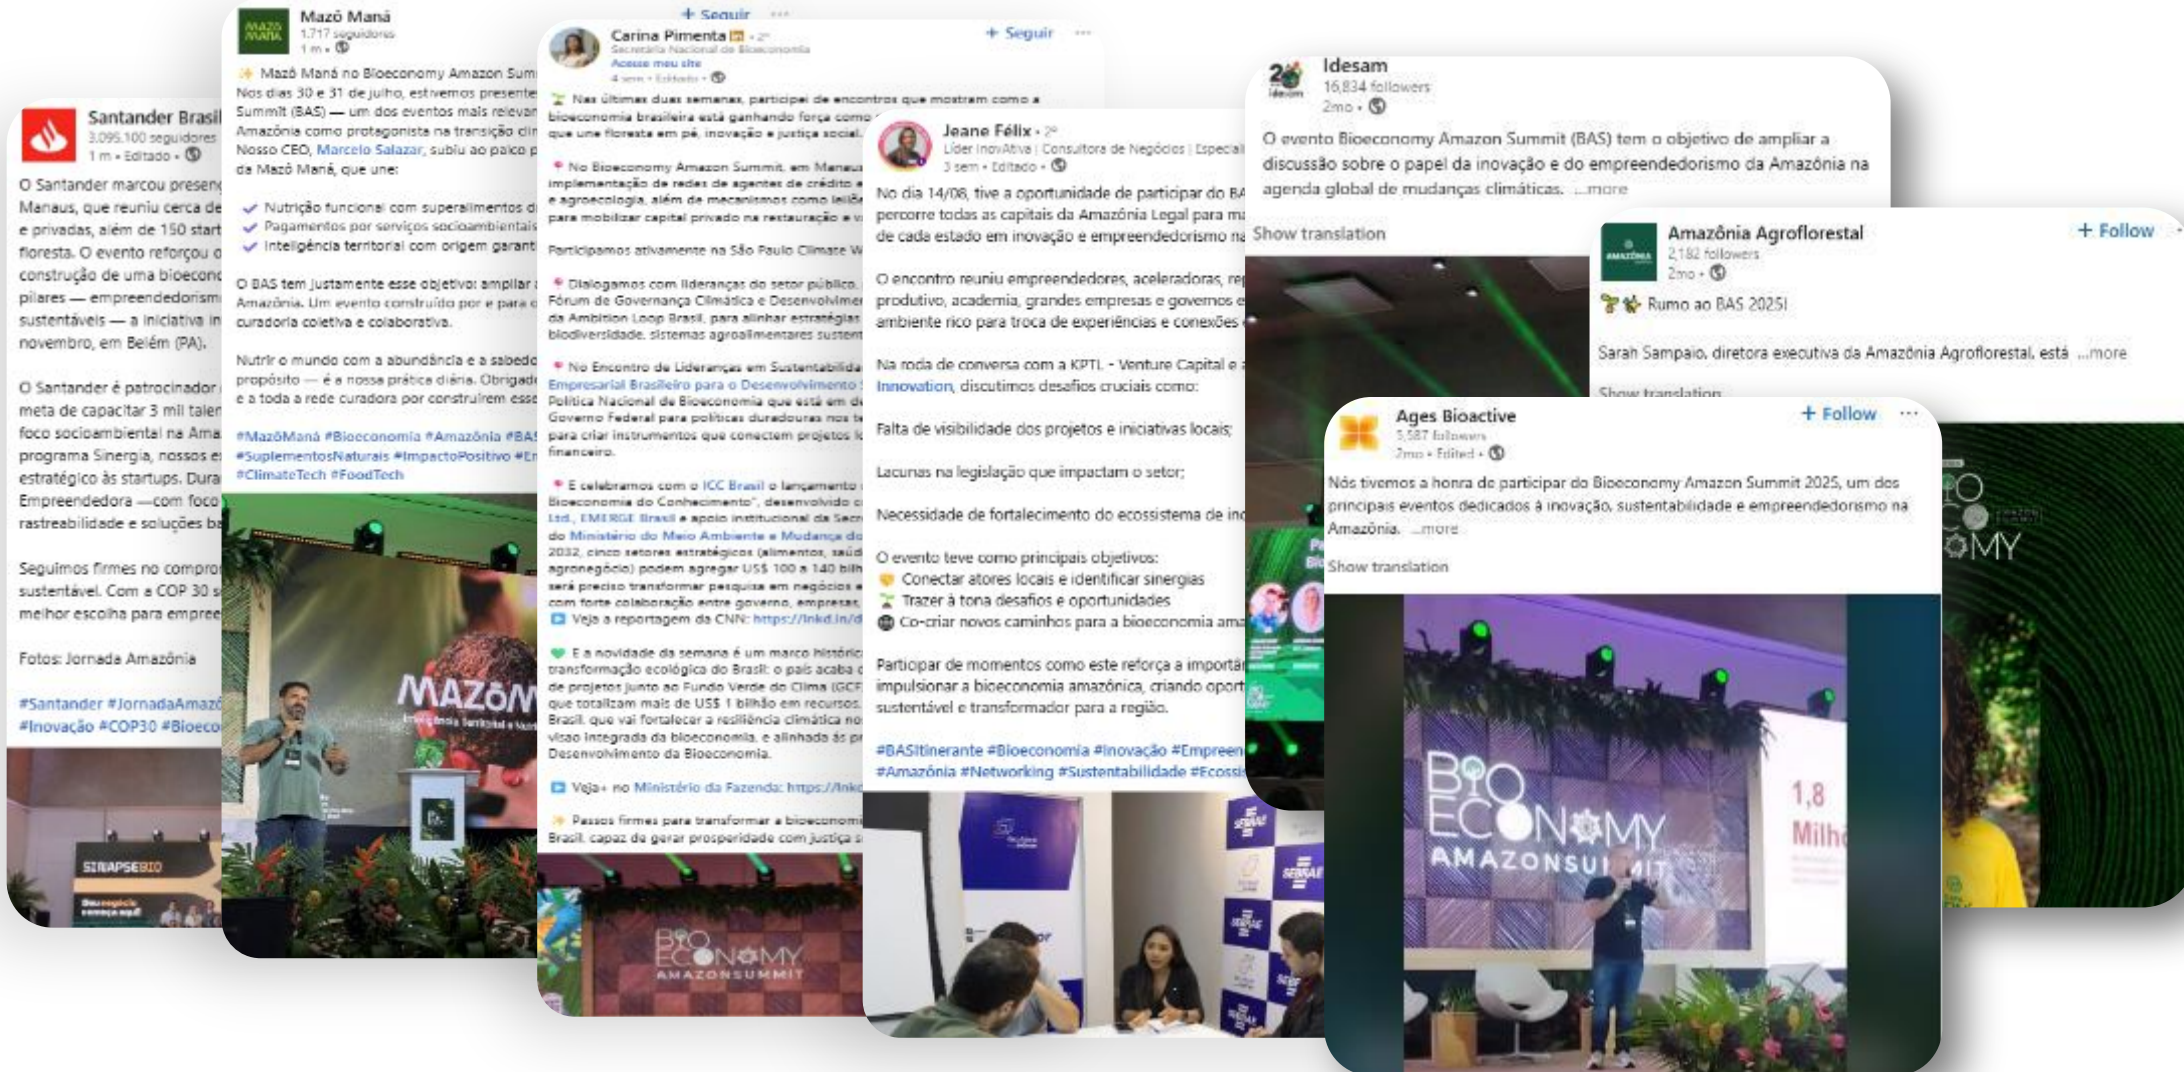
Santander Brasil
3.095.100 seguidores
1 m • Editado •

O Santander marcou presen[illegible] Manaus, que reuniu cerca de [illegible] e privadas, além de 150 start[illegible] floresta. O evento reforçou o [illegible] construção de uma bioecono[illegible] pilares — empreendedorism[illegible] sustentáveis — a iniciativa in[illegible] novembro, em Belém (PA).

O Santander é patrocinador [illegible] meta de capacitar 3 mil talen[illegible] foco socioambiental na Ama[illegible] programa Sinergia, nossos e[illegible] estratégico às startups. Dura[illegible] Empreendedora —com foco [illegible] rastreabilidade e soluções ba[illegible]

Seguimos firmes no compro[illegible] sustentável. Com a COP 30 s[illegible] melhor escolha para empree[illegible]

Fotos: Jornada Amazônia

#Santander #JornadaAmaz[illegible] #Inovação #COP30 #Bioeco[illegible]

SINAPSEBIO

Mazô Maná
1.717 seguidores
1 m •

Mazô Maná no Bioeconomy Amazon Sum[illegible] Nos dias 30 e 31 de julho, estivemos presente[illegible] Summit (BAS) — um dos eventos mais relevan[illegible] Amazônia como protagonista na transição cli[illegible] Nosso CEO, Marcelo Salazar, subiu ao palco p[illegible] da Mazô Maná, que une:

Nutrição funcional com superalimentos d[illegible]
Pagamentos por serviços socioambientais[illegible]
Inteligência territorial com origem garant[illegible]

O BAS tem justamente esse objetivo: ampliar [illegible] Amazônia. Um evento construído por e para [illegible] curadoria coletiva e colaborativa.

Nutrir o mundo com a abundância e a sabedo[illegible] propósito — é a nossa prática diária. Obrigad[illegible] e a toda a rede curadora por construírem ess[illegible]

#MazôManá #Bioeconomia #Amazônia #BAS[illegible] #SuplementosNaturais #ImpactoPositivo #E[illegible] #ClimateTech #FoodTech

MAZÔM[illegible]

+ Seguir

Carina Pimenta • 2º
Secretária Nacional de Bioeconomia
Acesse meu site
4 sem • Editado •
+ Seguir

Nas últimas duas semanas, participei de encontros que mostram como a bioeconomia brasileira está ganhando força como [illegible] que une floresta em pé, inovação e justiça social.

No Bioeconomy Amazon Summit, em Manau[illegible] implementação de redes de agentes de crédito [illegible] e agroecologia, além de mecanismos como leilõ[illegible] para mobilizar capital privado na restauração e v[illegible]

Participamos ativamente na São Paulo Climate W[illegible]

Dialogamos com lideranças do setor público, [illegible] Fórum de Governança Climática e Desenvolvimen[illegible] da Ambition Loop Brasil, para alinhar estratégias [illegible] biodiversidade, sistemas agroalimentares sustent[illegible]

No Encontro de Lideranças em Sustentabilida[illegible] Empresarial Brasileiro para o Desenvolvimento S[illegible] Política Nacional de Bioeconomia que está em d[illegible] Governo Federal para políticas duradouras nos te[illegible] para criar instrumentos que conectem projetos lo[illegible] financeiro.

E celebramos com o ICC Brasil o lançamento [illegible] Bioeconomia do Conhecimento", desenvolvido c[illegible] Ltd., EMERGE Brasil e apoio institucional da Secr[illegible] do Ministério do Meio Ambiente e Mudança do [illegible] 2032, cinco setores estratégicos (alimentos, saúd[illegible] agronegócio) podem agregar US$ 100 a 140 bilh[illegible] será preciso transformar pesquisa em negócios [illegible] com forte colaboração entre governo, empresas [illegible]
Veja a reportagem da CNN: https://lnkd.in/d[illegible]

E a novidade da semana é um marco históric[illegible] transformação ecológica do Brasil: o país acaba d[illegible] de projetos junto ao Fundo Verde do Clima (GCF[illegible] que totalizam mais de US$ 1 bilhão em recursos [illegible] Brasil, que vai fortalecer a resiliência climática no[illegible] visão integrada da bioeconomia, e alinhada às pr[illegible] Desenvolvimento da Bioeconomia.

Veja+ no Ministério da Fazenda: https://lnk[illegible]

Passos firmes para transformar a bioeconomi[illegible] Brasil, capaz de gerar prosperidade com justiça s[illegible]

BIOECONOMY AMAZONSUMMIT

Jeane Félix • 2º
Líder InovAtiva | Consultora de Negócios | Especial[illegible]
3 sem • Editado •

No dia 14/08, tive a oportunidade de participar do BA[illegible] percorre todas as capitais da Amazônia Legal para ma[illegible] de cada estado em inovação e empreendedorismo na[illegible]

O encontro reuniu empreendedores, aceleradoras, re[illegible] produtivo, academia, grandes empresas e governos e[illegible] ambiente rico para troca de experiências e conexões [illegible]

Na roda de conversa com a KPTL - Venture Capital e a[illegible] Innovation, discutimos desafios cruciais como:

Falta de visibilidade dos projetos e iniciativas locais;

Lacunas na legislação que impactam o setor;

Necessidade de fortalecimento do ecossistema de inc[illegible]

O evento teve como principais objetivos:
Conectar atores locais e identificar sinergias
Trazer à tona desafios e oportunidades
Co-criar novos caminhos para a bioeconomia ama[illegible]

Participar de momentos como este reforça a importân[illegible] impulsionar a bioeconomia amazônica, criando oport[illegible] sustentável e transformador para a região.

#BASItinerante #Bioeconomia #Inovação #Empreen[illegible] #Amazônia #Networking #Sustentabilidade #Ecossi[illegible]

SEBRAE

Idesam
16,834 followers
2mo •

O evento Bioeconomy Amazon Summit (BAS) tem o objetivo de ampliar a discussão sobre o papel da inovação e do empreendedorismo da Amazônia na agenda global de mudanças climáticas. ...more

Show translation

Amazônia Agroflorestal
2,182 followers
2mo •
+ Follow

Rumo ao BAS 2025!

Sarah Sampaio, diretora executiva da Amazônia Agroflorestal, está ...more

Show translation

Ages Bioactive
5,587 followers
2mo • Edited •
+ Follow

Nós tivemos a honra de participar do Bioeconomy Amazon Summit 2025, um dos principais eventos dedicados à inovação, sustentabilidade e empreendedorismo na Amazônia. ...more

Show translation

BIOECONOMY AMAZONSUMMIT
1,8 Milh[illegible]